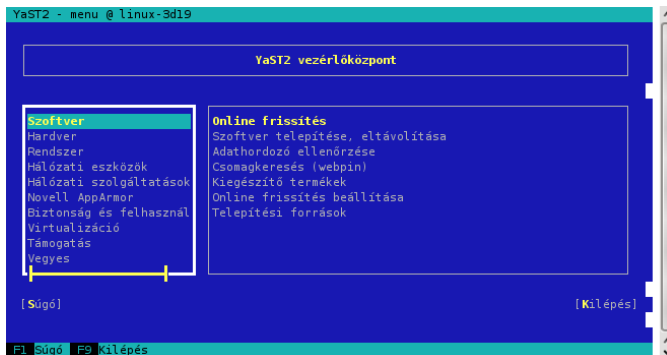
YaST2 - menu @ linux-3dl9

YaST2 vezérlőközpont

Szoftver
Hardver
Rendszer
Hálózati eszközök
Hálózati szolgáltatások
Novell AppArmor
Biztonság és felhasznál
Virtualizáció
Támogatás
Vegyes

Online frissítés
Szoftver telepítése, eltávolítása
Adathordozó ellenőrzése
Csomagkeresés (webpin)
Kiegészítő termékek
Online frissítés beállítása
Telepítési források

[Súgó]

[Kilépés]

F1 Súgó F9 Kilépés